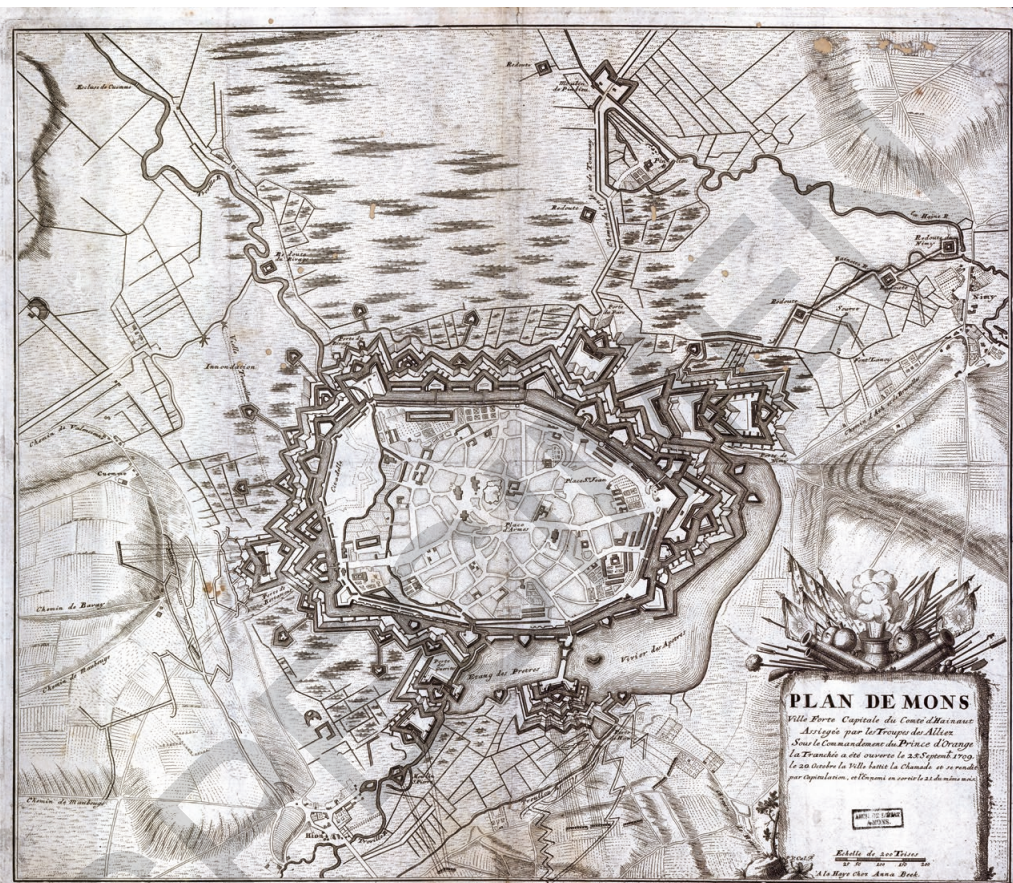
PLAN DE MONS
Ville Forte Capitale du Comté d'Hainaut Assiegée par les Troupes des Alliez Sous le Commandement du Prince d'Orange La Tranchée a été ouverte le 25 Septemb. 1709. le 20 Octobre la Ville battit la Chamade et se rendit par Capitulation, et l'Ennemi en sortit le 21 du même mois.

Echelle de 200 Toises
A la Haye Chez Anna Beek

Ecluse de Cuesmes
Redoute
Redoute
Inondation
Chemin de Valenciennes
Cuesmes
Chemin de Bavay
Chemin de Maubeuge
Chemin de Maubeuge
Place d'Armes
Estang les Bravez
Vivier des Apparts
Redoute
Nimy
Redoute
Redoute
Redoute
Hion
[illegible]